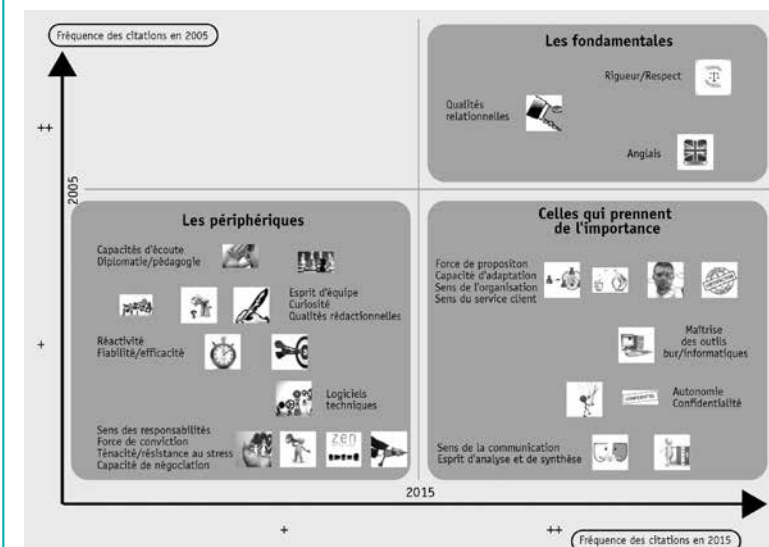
Fréquence des citations en 2005

++

2005

+

Les fondamentales

Rigueur/Respect

Qualités relationnelles

Anglais

Les périphériques

Capacités d'écoute
Diplomatie/pédagogie

Esprit d'équipe
Curiosité
Qualités rédactionnelles

Réactivité
Fiabilité/efficacité

Logiciels techniques

Sens des responsabilités
Force de conviction
Ténacité/résistance au stress
Capacité de négociation

ZEN

Celles qui prennent de l'importance

Force de propositon
Capacité d'adaptation
Sens de l'organisation
Sens du service client

Maîtrise des outils bur/informatiques

Autonomie
Confidentialité

CONFIDENTIAL

Sens de la communication
Esprit d'analyse et de synthèse

2015

+

++

Fréquence des citations en 2015